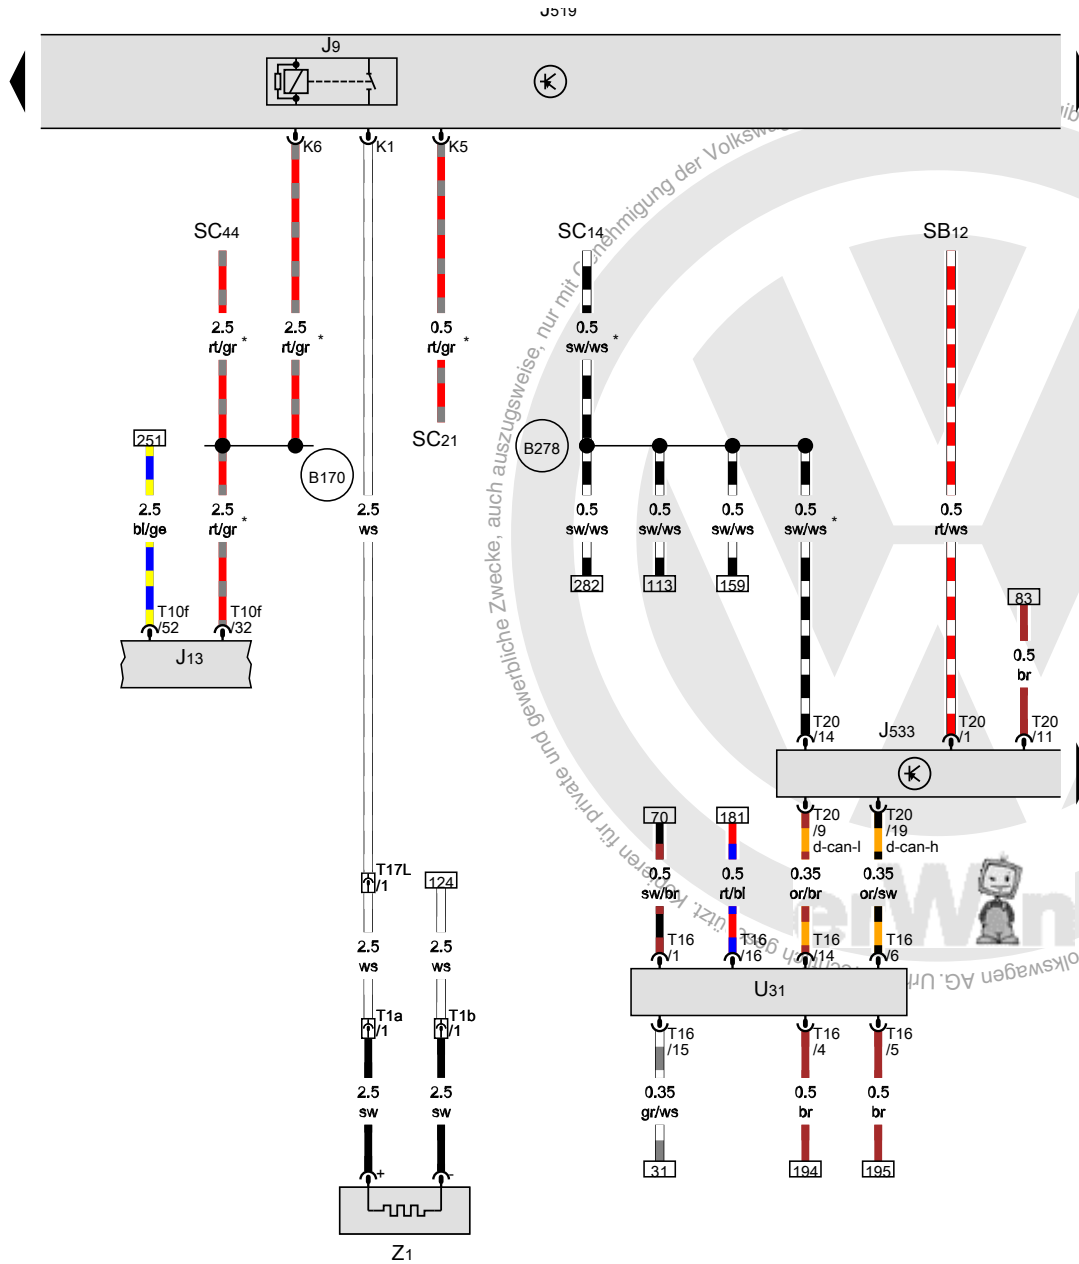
J519

J9

K6 K1 K5

SC44

2.5 rt/gr *

2.5 rt/gr *

0.5 rt/gr *

SC21

B170

251

2.5 bl/ge

2.5 rt/gr *

T10f /52

T10f /32

J13

2.5 ws

T17L /1

124

2.5 ws

2.5 ws

T1a /1

T1b /1

2.5 sw

2.5 sw

+ -

Z1

SC14

0.5 sw/ws *

B278

0.5 sw/ws

0.5 sw/ws

0.5 sw/ws

0.5 sw/ws *

282 113 159

SB12

0.5 rt/ws

83

0.5 br

T20 /14

J533

T20 /1

T20 /11

70

181

T20 /9 d-can-l

T20 /19 d-can-h

0.5 sw/br

0.5 rt/bl

0.35 or/br

0.35 or/sw

T16 /1

T16 /16

T16 /14

T16 /6

U31

T16 /15

T16 /4

T16 /5

0.35 gr/ws

0.5 br

0.5 br

31 194 195

Geschützt durch Urheberrecht. Vervielfältigung für private und gewerbliche Zwecke, auch auszugsweise, nur mit Genehmigung der Volkswagen AG. Unt